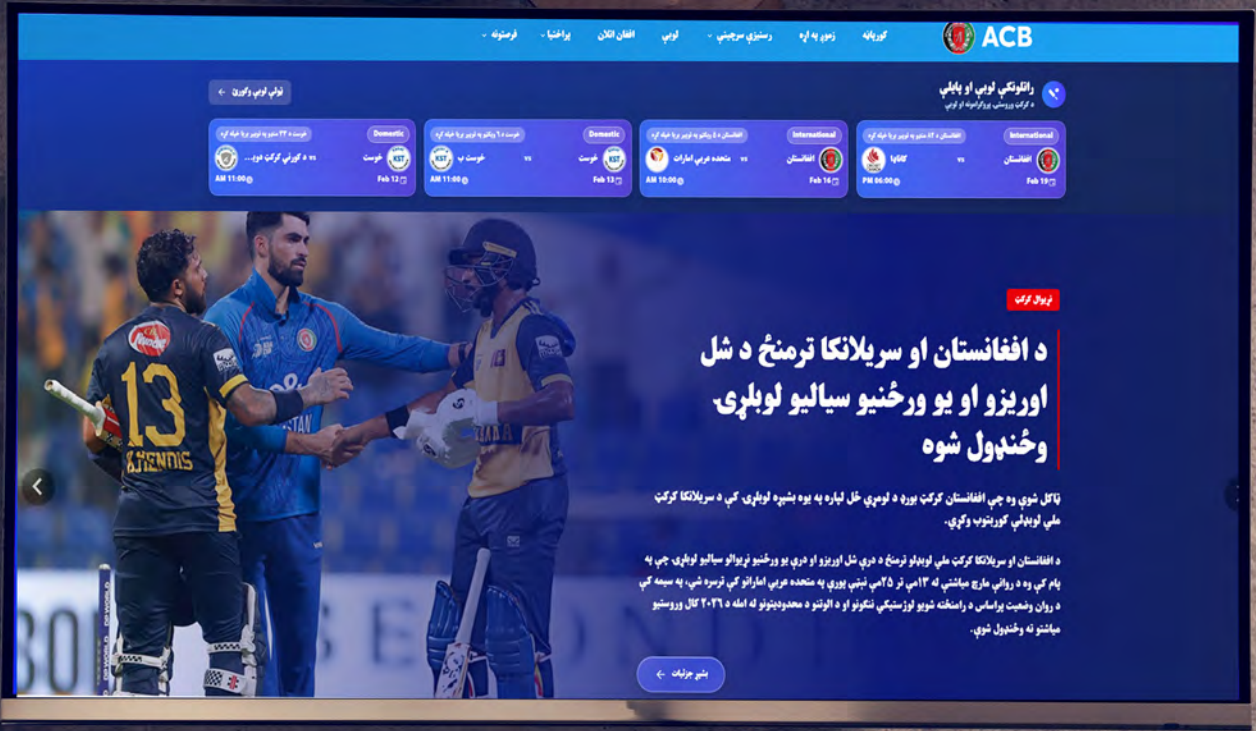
ACB

کورپاڼه
زموږ په اړه
رسنیزې سرچینې
لوبې
افغان اتلان
پراختیا
فرصتونه

راتلونکې لوبې او پایلې
د کرکټ پروسیس، پروګرامونه او لوبې

ټولې لوبې وګورئ

International
افغانستان
vs
کاناډا
Feb 19
PM 06:00

International
افغانستان
vs
متحده عربي امارات
Feb 16
AM 10:00

Domestic
خوست
vs
خوست ب
Feb 13
AM 11:00

Domestic
خوست
vs
د کورنۍ کرکټ دوو...
Feb 12
AM 11:00

نړیوال کرکټ

د افغانستان او سریلانکا ترمنځ د شل اوریزو او یو ورځنیو سیالیو لوبړۍ وځنډول شوه

ټاکل شوې وه چې افغانستان کرکټ بورډ د لومړي ځل لپاره په یوه بشپړه لوبړۍ کې د سریلانکا کرکټ ملي لوبډلې کوربتوب وکړي.

د افغانستان او سریلانکا کرکټ ملي لوبډلو ترمنځ د دري شل اوریزو او دري یو ورځنیو نړیوالو سیالیو لوبړۍ چې په یام کې وه د روانې مارچ میاشتې له ۱۳مې تر ۲۵مې نیټې پورې په متحده عربي اماراتو کې ترسره شي، په سیمه کې د روان وضعیت پراساس د رامنځته شویو لوژستیکي ننګونو او د الوتنو د محدودیتونو له امله د ۲۰۲٦ کال ورستیو میاشتو ته وځنډول شوې.

بشپړ جزئیات